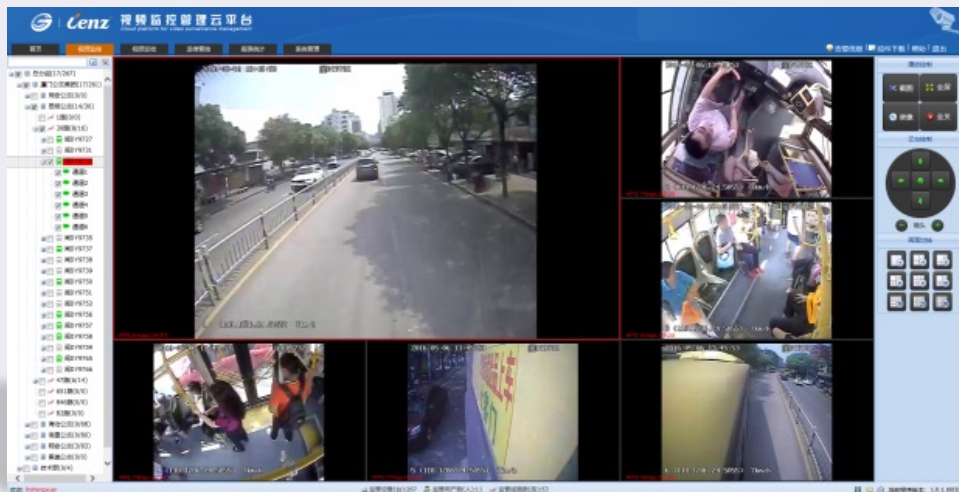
Cenz 视频监控管理云平台
Cloud platform for video surveillance management

首页
视频监控
视频回放
报警管理
报表统计
系统管理

系统信息
软件下载
帮助
退出

通道
通道2
通道3
通道4
通道5
通道6

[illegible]

2016-05-06 13:55:57

云台控制
画面分割